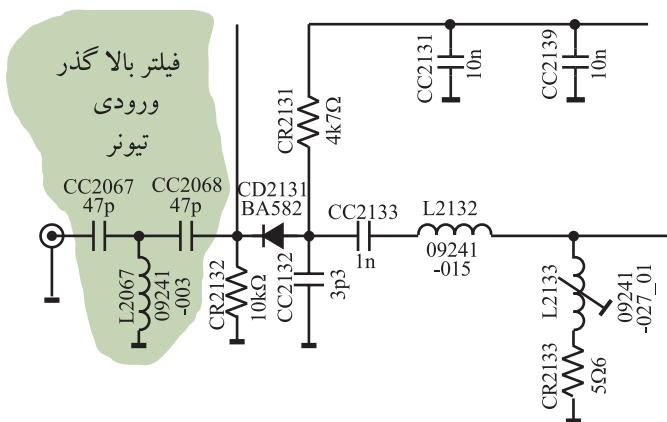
فیلتر بالا گذر
ورودی
تیونر

CC2067
47p

CC2068
47p

L2067
09241
-003

CR2132
10kΩ

CD2131
BA582

CR2131
4k7Ω

CC2132
3p3

CC2133
1n

CC2131
10n

CC2139
10n

L2132
09241
-015

L2133

09241
-027_01

CR2133
5Ω6